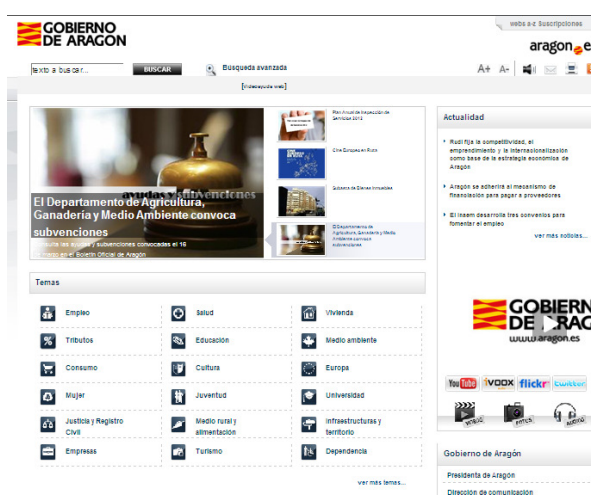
GOBIERNO DE ARAGON

webs a-z Suscripciones

aragon.e

texto a buscar... BUSCAR Búsqueda avanzada

A+ A-

[Índice/ayuda web]

ayudas y subvenciones

El Departamento de Agricultura, Ganadería y Medio Ambiente convoca subvenciones

Consulta las ayudas y subvenciones convocadas el 16 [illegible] en el Boletín Oficial de Aragón

Plan Anual de Inspección de Servicios 2013

Cine Europeo en Ruta

Subasta de Bienes Inmuebles

El Departamento de Agricultura, Ganadería y Medio Ambiente convoca subvenciones

Actualidad

Rudi fija la competitividad, el emprendimiento y la internacionalización como base de la estrategia económica de Aragón

Aragón se adherirá al mecanismo de financiación para pagar a proveedores

El Inaem desarrolla tres convenios para fomentar el empleo

ver más noticias...

Temas

Empleo
Salud
Vivienda
Tributos
Educación
Medio ambiente
Consumo
Cultura
Europa
Mujer
Juventud
Universidad
Justicia y Registro Civil
Medio rural y alimentación
Infraestructuras y territorio
Empresas
Turismo
Dependencia

ver más temas...

GOBIERNO DE ARAGON
www.aragon.es

YouTube ivoox flickr twitter

VIDEO FOTOS AUDIOS

Gobierno de Aragón

Presidente de Aragón

Dirección de comunicación